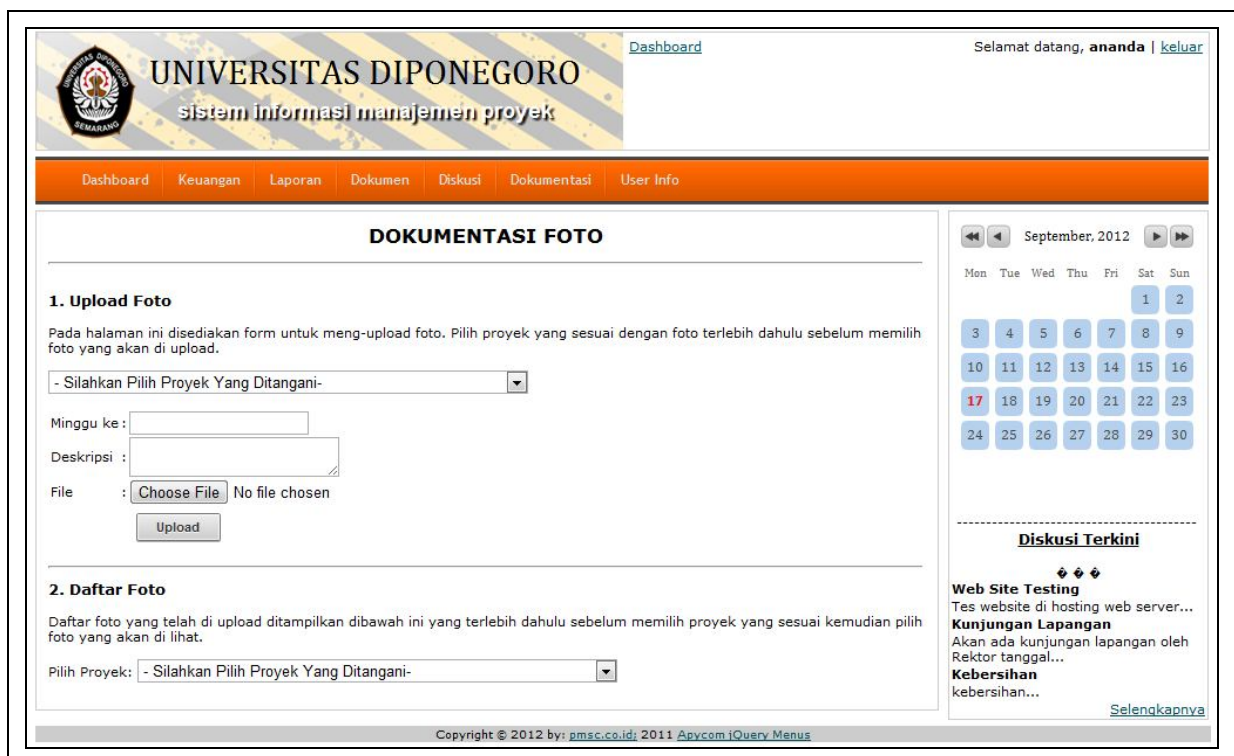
UNIVERSITAS DIPONEGORO
sistem informasi manajemen proyek

Dashboard

Selamat datang, **ananda** | keluar

Dashboard Keuangan Laporan Dokumen Diskusi Dokumentasi User Info

DOKUMENTASI FOTO

1. Upload Foto

Pada halaman ini disediakan form untuk meng-upload foto. Pilih proyek yang sesuai dengan foto terlebih dahulu sebelum memilih foto yang akan di upload.

- Silahkan Pilih Proyek Yang Ditangani-

Minggu ke :

Deskripsi :

File : Choose File No file chosen

Upload

2. Daftar Foto

Daftar foto yang telah di upload ditampilkan dibawah ini yang terlebih dahulu sebelum memilih proyek yang sesuai kemudian pilih foto yang akan di lihat.

Pilih Proyek: - Silahkan Pilih Proyek Yang Ditangani-

September, 2012

| Mon | Tue | Wed | Thu | Fri | Sat | Sun |
|---|---|---|---|---|---|---|
| | | | | | 1 | 2 |
| 3 | 4 | 5 | 6 | 7 | 8 | 9 |
| 10 | 11 | 12 | 13 | 14 | 15 | 16 |
| 17 | 18 | 19 | 20 | 21 | 22 | 23 |
| 24 | 25 | 26 | 27 | 28 | 29 | 30 |

Diskusi Terkini

� � �

Web Site Testing
Tes website di hosting web server...
Kunjungan Lapangan
Akan ada kunjungan lapangan oleh Rektor tanggal...
Kebersihan
kebersihan...
Selengkapnya

Copyright © 2012 by: pmsc.co.id; 2011 Apycom jQuery Menus